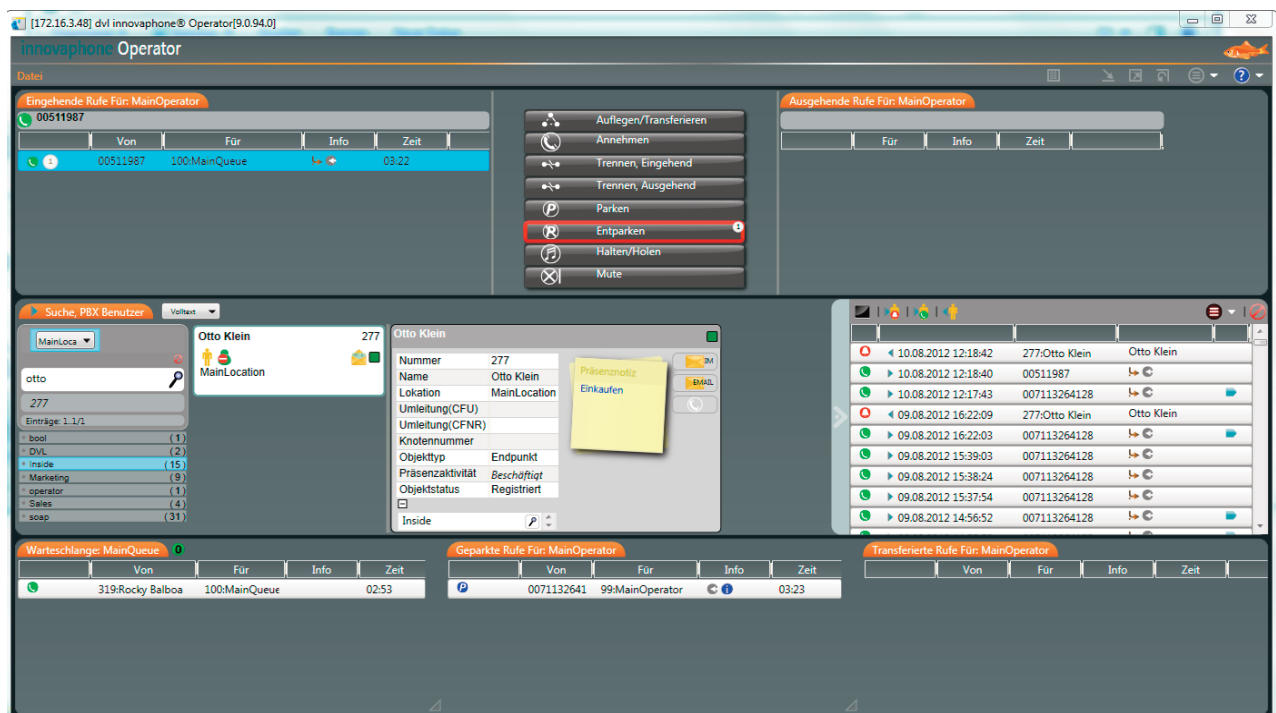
[172.16.3.48] dvl innovaphone® Operator[9.0.94.0]

innovaphone Operator

Datei

Eingehende Rufe Für: MainOperator

00511987

| | Von | Für | Info | Zeit |
|---|---|---|---|---|
| 1 | 00511987 | 100:MainQueue | | 03:22 |

Auflegen/Transferieren
Annehmen
Trennen, Eingehend
Trennen, Ausgehend
Parken
Entparken
Halten/Holen
Mute

Ausgehende Rufe Für: MainOperator

| Für | Info | Zeit |
|---|---|---|

Suche, PBX Benutzer
Volltext

MainLoca

otto

277

Einträge: 1.1/1

| bool | (1) |
|---|---|
| DVL | (2) |
| Inside | (15) |
| Marketing | (9) |
| operator | (1) |
| Sales | (4) |
| soap | (31) |

Otto Klein 277
MainLocation

Otto Klein

| Nummer | 277 |
|---|---|
| Name | Otto Klein |
| Lokation | MainLocation |
| Umleitung(CFU) | |
| Umleitung(CFNR) | |
| Knotennummer | |
| Objekttyp | Endpunkt |
| Präsenzaktivität | Beschäftigt |
| Objektstatus | Registriert |

Inside

Präsenznotiz
Einkaufen

IM
EMAIL

| | | |
|---|---|---|
| 10.08.2012 12:18:42 | 277:Otto Klein | Otto Klein |
| 10.08.2012 12:18:40 | 00511987 | |
| 10.08.2012 12:17:43 | 007113264128 | |
| 09.08.2012 16:22:09 | 277:Otto Klein | Otto Klein |
| 09.08.2012 16:22:03 | 007113264128 | |
| 09.08.2012 15:39:03 | 007113264128 | |
| 09.08.2012 15:38:24 | 007113264128 | |
| 09.08.2012 15:37:54 | 007113264128 | |
| 09.08.2012 14:56:52 | 007113264128 | |

Warteschlange: MainQueue 0

| | Von | Für | Info | Zeit |
|---|---|---|---|---|
| | 319:Rocky Balboa | 100:MainQueue | | 02:53 |

Geparkte Rufe Für: MainOperator

| | Von | Für | Info | Zeit |
|---|---|---|---|---|
| | 0071132641 | 99:MainOperator | | 03:23 |

Transferierte Rufe Für: MainOperator

| Von | Für | Info | Zeit |
|---|---|---|---|